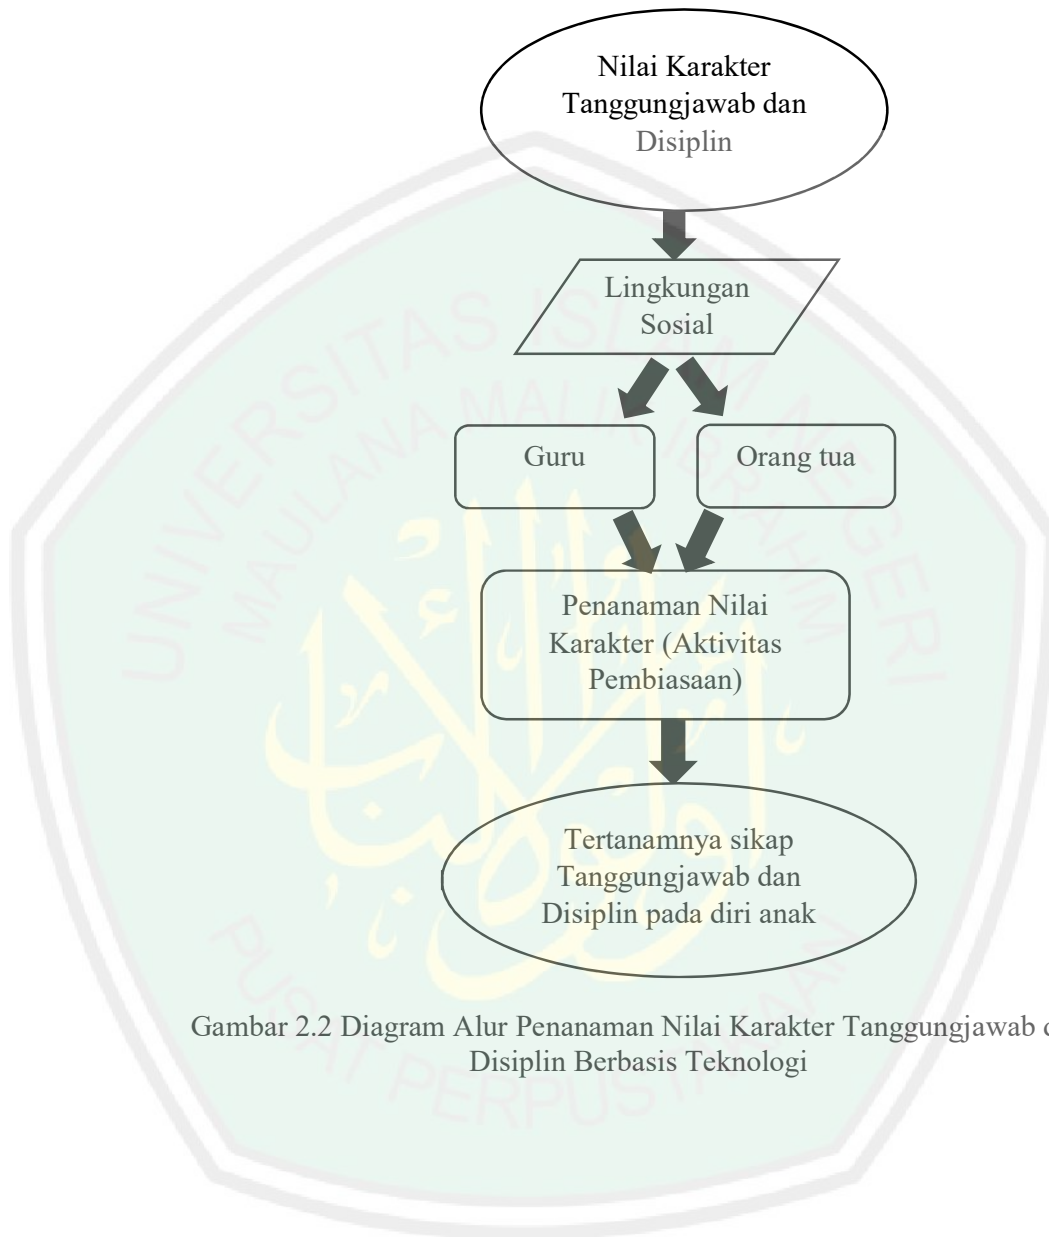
Nilai Karakter Tanggungjawab dan Disiplin

Lingkungan Sosial

Guru

Orang tua

Penanaman Nilai Karakter (Aktivitas Pembiasaan)

Tertanamnya sikap Tanggungjawab dan Disiplin pada diri anak

Gambar 2.2 Diagram Alur Penanaman Nilai Karakter Tanggungjawab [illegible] Disiplin Berbasis Teknologi

UNIVERSITAS ISLAM NEGERI MAULANA MALIK IBRAHIM

PUSAT PERPUSTAKAAN